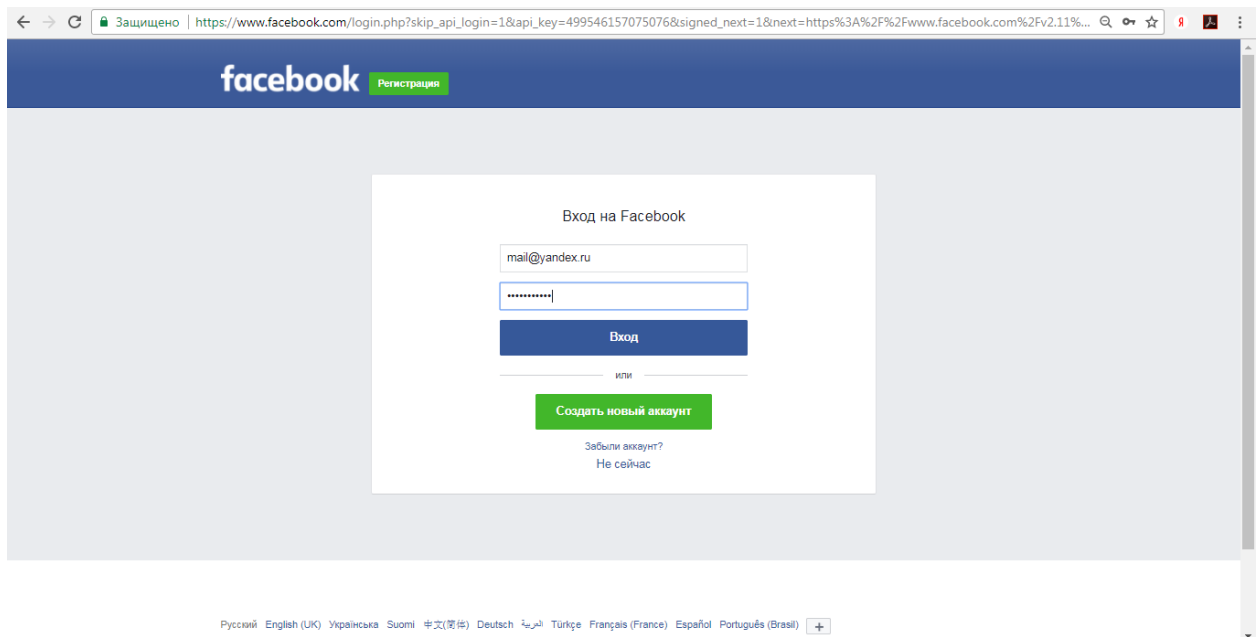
Защищено | https://www.facebook.com/login.php?skip_api_login=1&api_key=499546157075076&signed_next=1&next=https%3A%2F%2Fwww.facebook.com%2Fv2.11%...

facebook Регистрация

Вход на Facebook

mail@yandex.ru

•••••••••••

Вход

или

Создать новый аккаунт

Забыли аккаунт?

Не сейчас

Русский English (UK) Українська Suomi 中文(简体) Deutsch العربية Türkçe Français (France) Español Português (Brasil) +